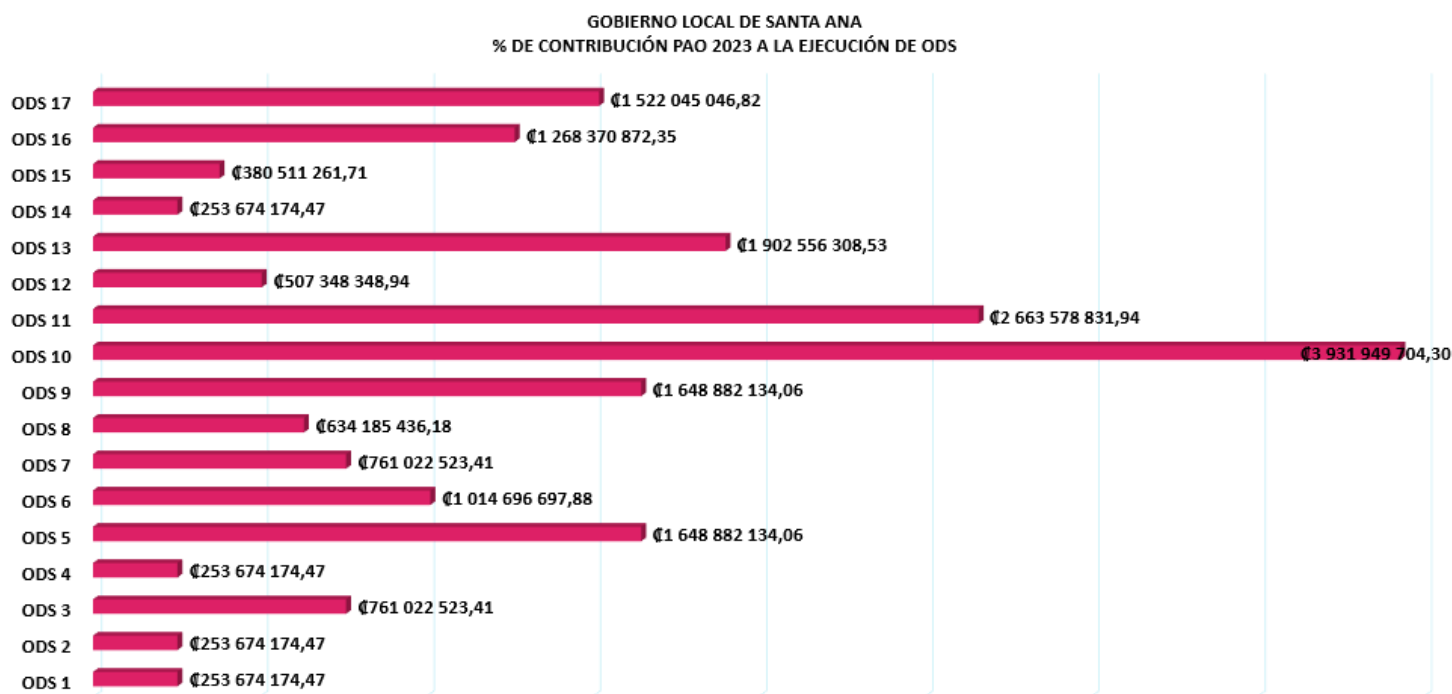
GOBIERNO LOCAL DE SANTA ANA
% DE CONTRIBUCIÓN PAO 2023 A LA EJECUCIÓN DE ODS

ODS 17 ₡1 522 045 046,82
ODS 16 ₡1 268 370 872,35
ODS 15 ₡380 511 261,71
ODS 14 ₡253 674 174,47
ODS 13 ₡1 902 556 308,53
ODS 12 ₡507 348 348,94
ODS 11 ₡2 663 578 831,94
ODS 10 ₡3 931 949 704,30
ODS 9 ₡1 648 882 134,06
ODS 8 ₡634 185 436,18
ODS 7 ₡761 022 523,41
ODS 6 ₡1 014 696 697,88
ODS 5 ₡1 648 882 134,06
ODS 4 ₡253 674 174,47
ODS 3 ₡761 022 523,41
ODS 2 ₡253 674 174,47
ODS 1 ₡253 674 174,47